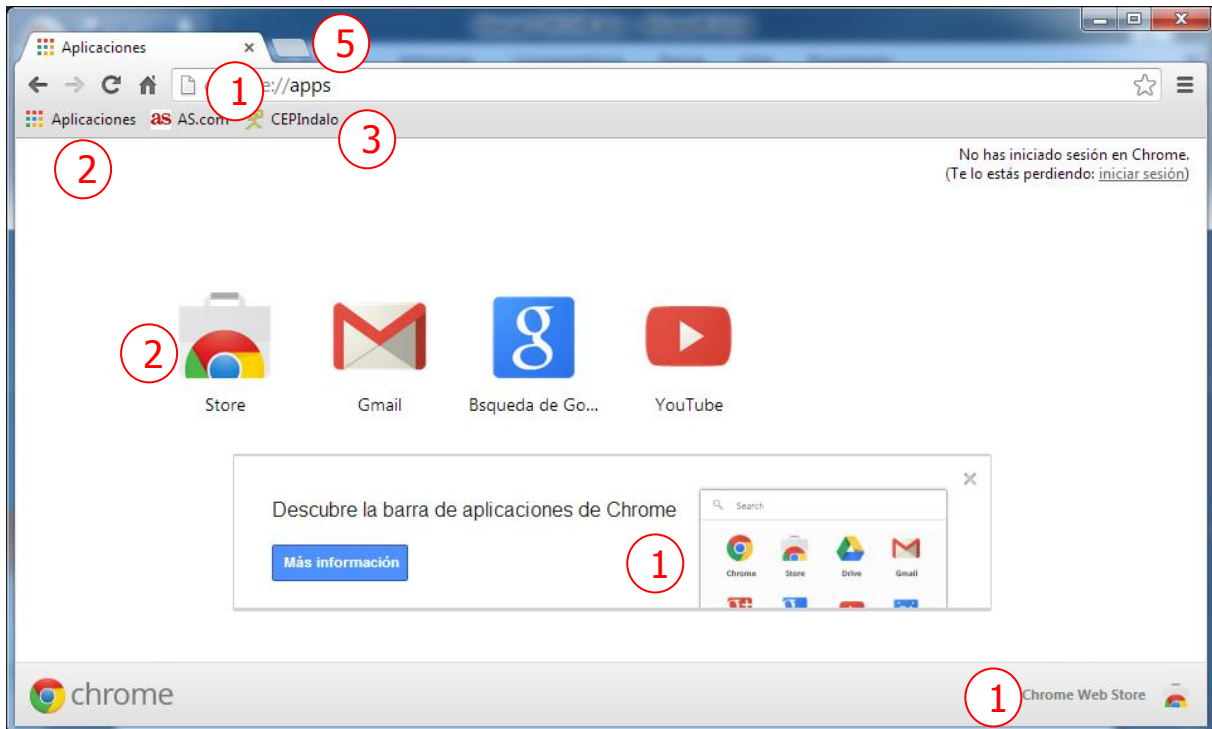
Aplicaciones ×

5

1

e://apps

Aplicaciones AS.com CEPIndalo

3

2

No has iniciado sesión en Chrome. (Te lo estás perdiendo: iniciar sesión)

2

Store

Gmail

Bsqueda de Go...

YouTube

Descubre la barra de aplicaciones de Chrome

Más información

×

Search

Chrome Store Drive Gmail

1

chrome

1

Chrome Web Store